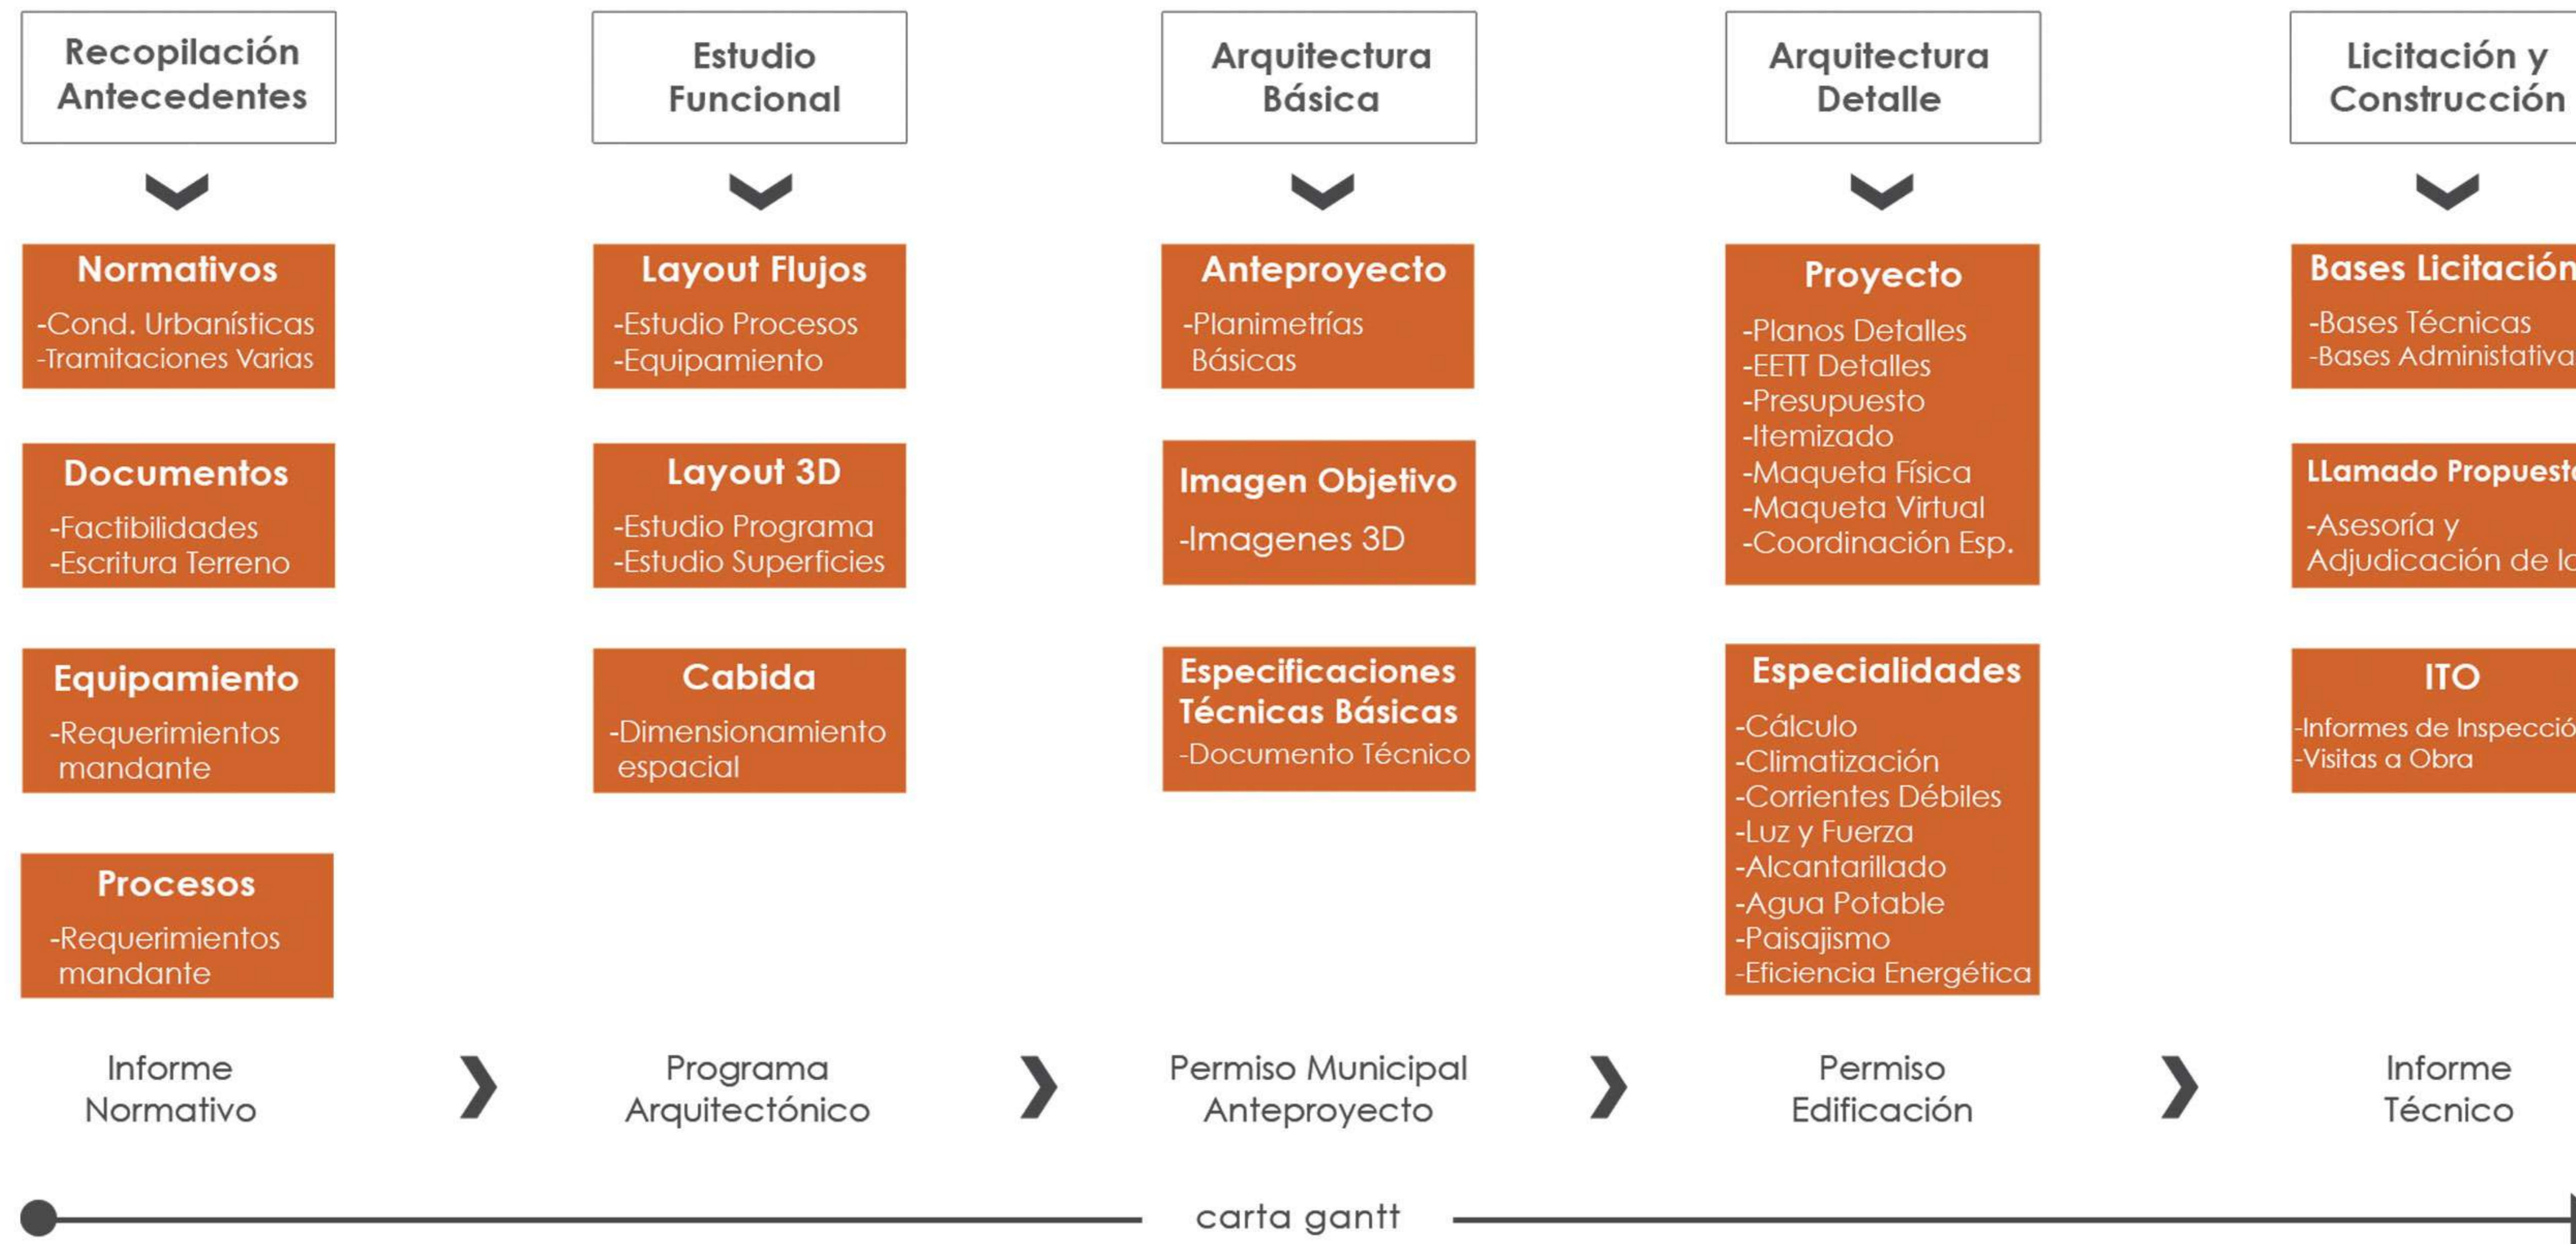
Recopilación Antecedentes

Normativos
-Cond. Urbanísticas
-Tramitaciones Varias

Documentos
-Factibilidades
-Escritura Terreno

Equipamiento
-Requerimientos mandante

Procesos
-Requerimientos mandante

Informe Normativo

Estudio Funcional

Layout Flujos
-Estudio Procesos
-Equipamiento

Layout 3D
-Estudio Programa
-Estudio Superficies

Cabida
-Dimensionamiento espacial

Programa Arquitectónico

Arquitectura Básica

Anteproyecto
-Planimetrías Básicas

Imagen Objetivo
-Imagenes 3D

Especificaciones Técnicas Básicas
-Documento Técnico

Permiso Municipal Anteproyecto

Arquitectura Detalle

Proyecto
-Planos Detalles
-EETT Detalles
-Presupuesto
-Itemizado
-Maqueta Física
-Maqueta Virtual
-Coordinación Esp.

Especialidades
-Cálculo
-Climatización
-Corrientes Débiles
-Luz y Fuerza
-Alcantarillado
-Agua Potable
-Paisajismo
-Eficiencia Energética

Permiso Edificación

Licitación y Construcción

Bases Licitación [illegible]
-Bases Técnicas
-Bases Administativa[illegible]

LLamado Propuest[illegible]
-Asesoría y Adjudicación de l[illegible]

ITO
-Informes de Inspecció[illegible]
-Visitas a Obra

Informe Técnico

carta gantt